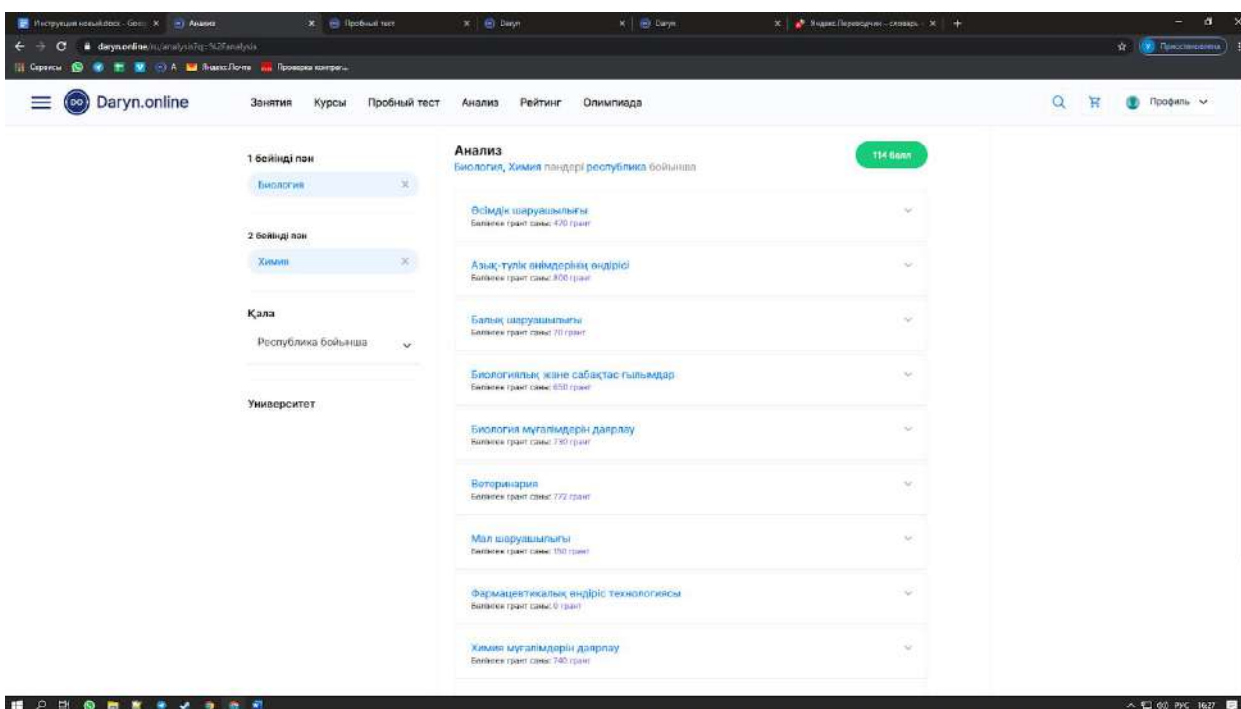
Инструкция новый.docx - Goo | Анализ | Пробный тест | Daryn | Daryn | Яндекс.Переводчик – словарь

daryn.online/ru/analysis?q=%2Fanalysis

Сервисы | А | Яндекс.Почта | Проверка контраг...

Приостановлена

Daryn.online

Занятия Курсы Пробный тест Анализ Рейтинг Олимпиада

Профиль

1 бейінді пән

Биология

2 бейінді пән

Химия

Қала

Республика бойынша

Университет

Анализ

Биология, Химия пәндері республика бойынша

114 балл

Өсімдік шаруашылығы
Бөлінген грант саны: 470 грант

Азық-түлік өнімдерінің өндірісі
Бөлінген грант саны: 300 грант

Балық шаруашылығы
Бөлінген грант саны: 70 грант

Биологиялық және сабақтас ғылымдар
Бөлінген грант саны: 650 грант

Биология мұғалімдерін даярлау
Бөлінген грант саны: 730 грант

Ветеринария
Бөлінген грант саны: 772 грант

Мал шаруашылығы
Бөлінген грант саны: 150 грант

Фармацевтикалық өндіріс технологиясы
Бөлінген грант саны: 0 грант

Химия мұғалімдерін даярлау
Бөлінген грант саны: 740 грант

РУС 16:27